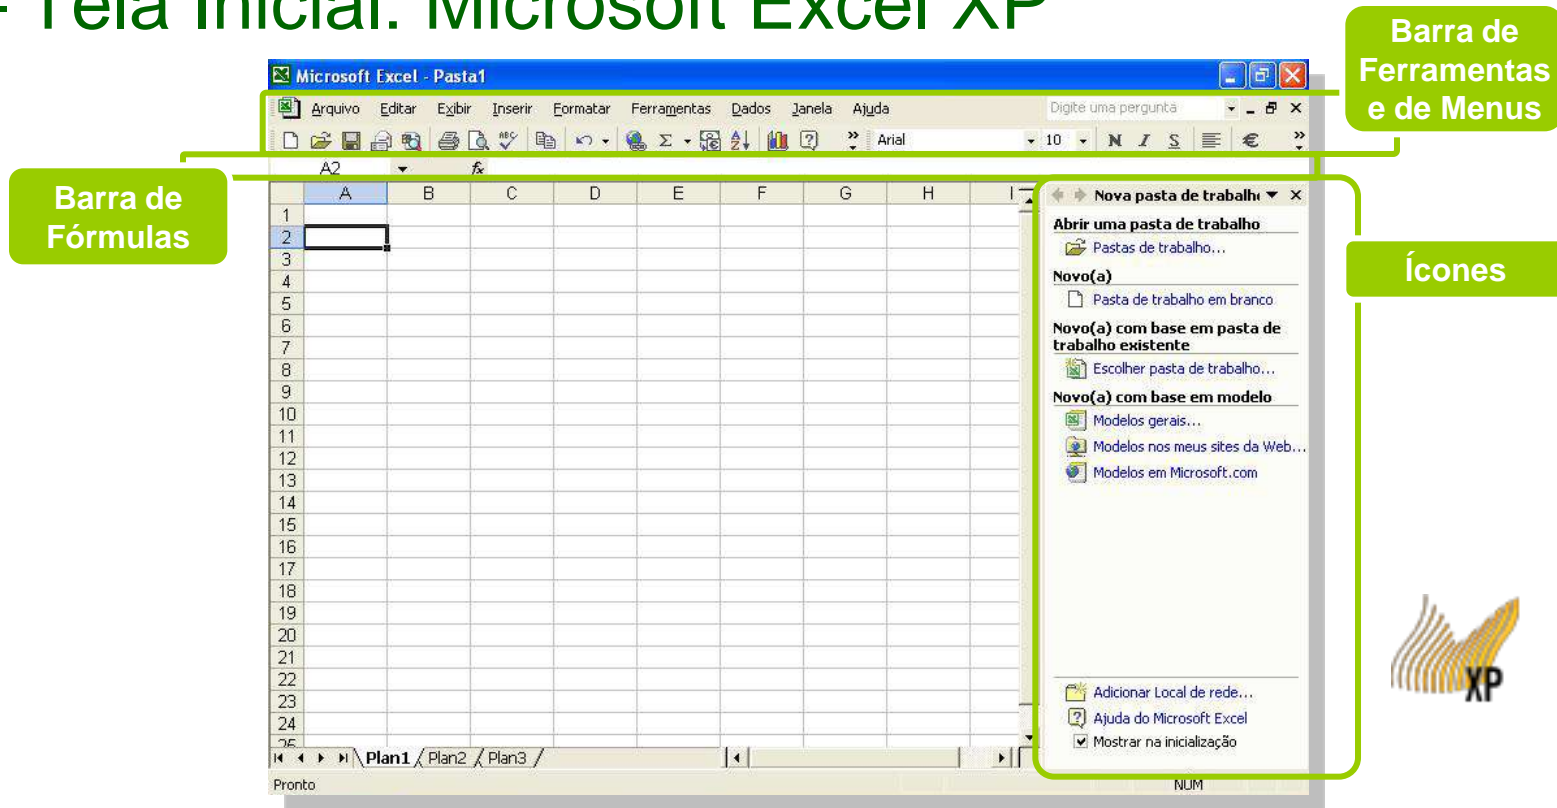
- Tela Inicial: Microsoft Excel XP

Barra de Ferramentas e de Menus

Microsoft Excel - Pasta1

Arquivo Editar Exibir Inserir Formatar Ferramentas Dados Janela Ajuda

Digite uma pergunta

Arial 10 N I S €

Barra de Fórmulas

A2 fx

| | A | B | C | D | E | F | G | H | I |
|---|---|---|---|---|---|---|---|---|---|
| 1 | | | | | | | | | |
| 2 | | | | | | | | | |
| 3 | | | | | | | | | |
| 4 | | | | | | | | | |
| 5 | | | | | | | | | |
| 6 | | | | | | | | | |
| 7 | | | | | | | | | |
| 8 | | | | | | | | | |
| 9 | | | | | | | | | |
| 10 | | | | | | | | | |
| 11 | | | | | | | | | |
| 12 | | | | | | | | | |
| 13 | | | | | | | | | |
| 14 | | | | | | | | | |
| 15 | | | | | | | | | |
| 16 | | | | | | | | | |
| 17 | | | | | | | | | |
| 18 | | | | | | | | | |
| 19 | | | | | | | | | |
| 20 | | | | | | | | | |
| 21 | | | | | | | | | |
| 22 | | | | | | | | | |
| 23 | | | | | | | | | |
| 24 | | | | | | | | | |

Plan1 Plan2 Plan3

Pronto NUM

Nova pasta de trabalh

Abrir uma pasta de trabalho
Pastas de trabalho...

Novo(a)
Pasta de trabalho em branco

Novo(a) com base em pasta de trabalho existente
Escolher pasta de trabalho...

Novo(a) com base em modelo
Modelos gerais...
Modelos nos meus sites da Web...
Modelos em Microsoft.com

Adicionar Local de rede...
Ajuda do Microsoft Excel
Mostrar na inicialização

Ícones

XP